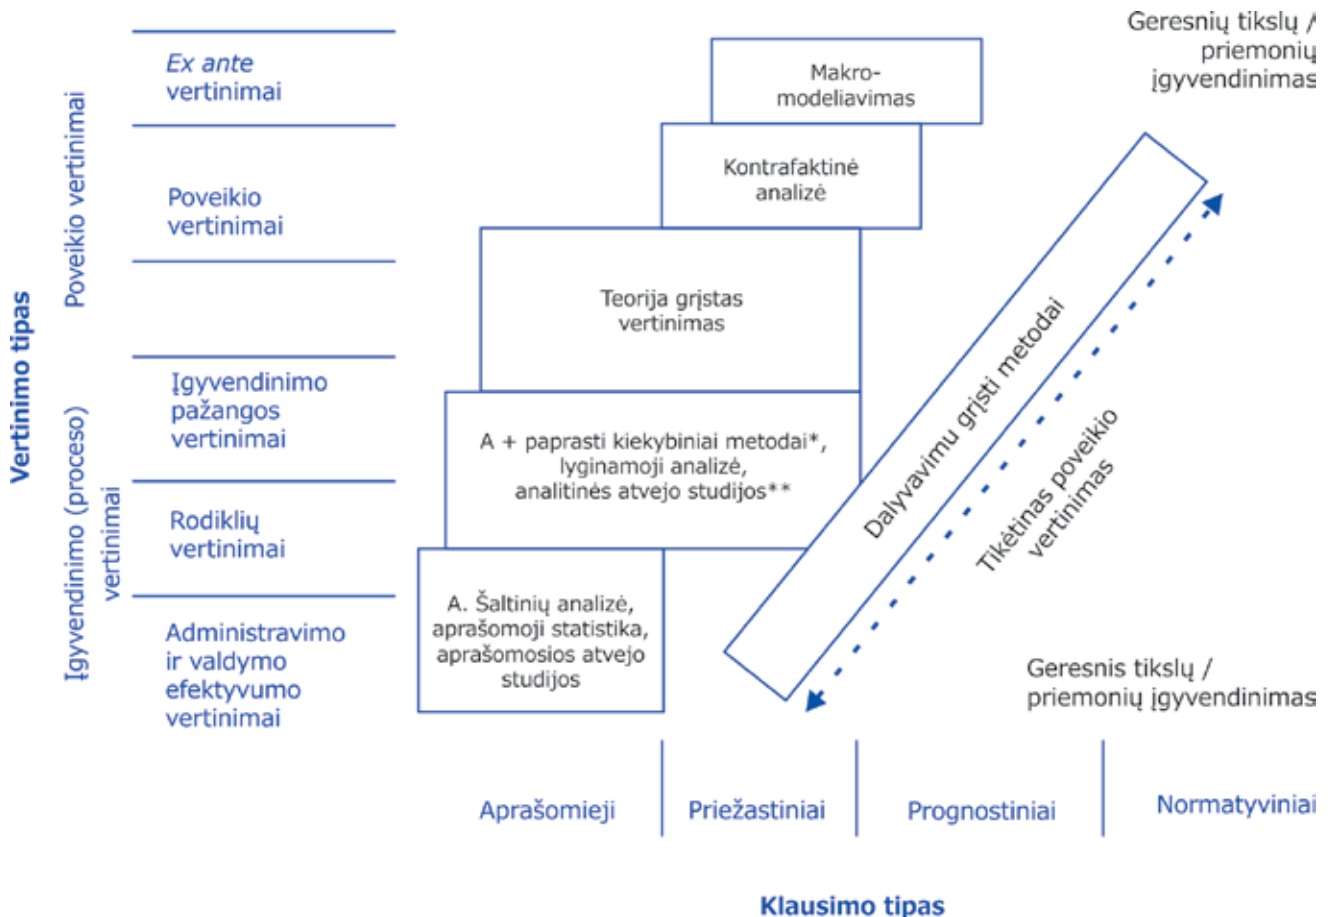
Vertinimo tipas

Poveikio vertinimai

Įgyvendinimo (proceso) vertinimai

*Ex ante* vertinimai

Poveikio vertinimai

Įgyvendinimo pažangos vertinimai

Rodiklių vertinimai

Administravimo ir valdymo efektyvumo vertinimai

Makro-modeliavimas

Kontrafaktinė analizė

Teorija grįstas vertinimas

A + paprasti kiekybiniai metodai*, lyginamoji analizė, analitinės atvejo studijos**

A. Šaltinių analizė, aprašomoji statistika, aprašomosios atvejo studijos

Dalyvavimu grįsti metodai

Tikėtinas poveikio vertinimas

Geresnių tikslų / priemonių įgyvendinimas

Geresnis tikslų / priemonių įgyvendinimas

Aprašomieji

Priežastiniai

Prognostiniai

Normatyviniai

Klausimo tipas